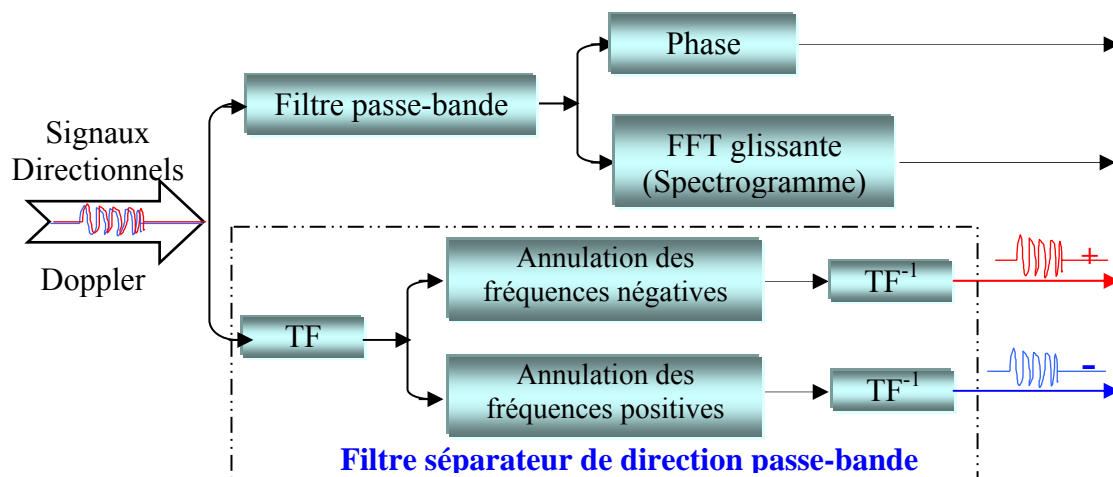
Signaux Directionnels

Doppler

Filtre passe-bande

Phase

FFT glissante (Spectrogramme)

TF

Annulation des fréquences négatives

$TF^{-1}$

+

Annulation des fréquences positives

$TF^{-1}$

-

Filtre séparateur de direction passe-bande